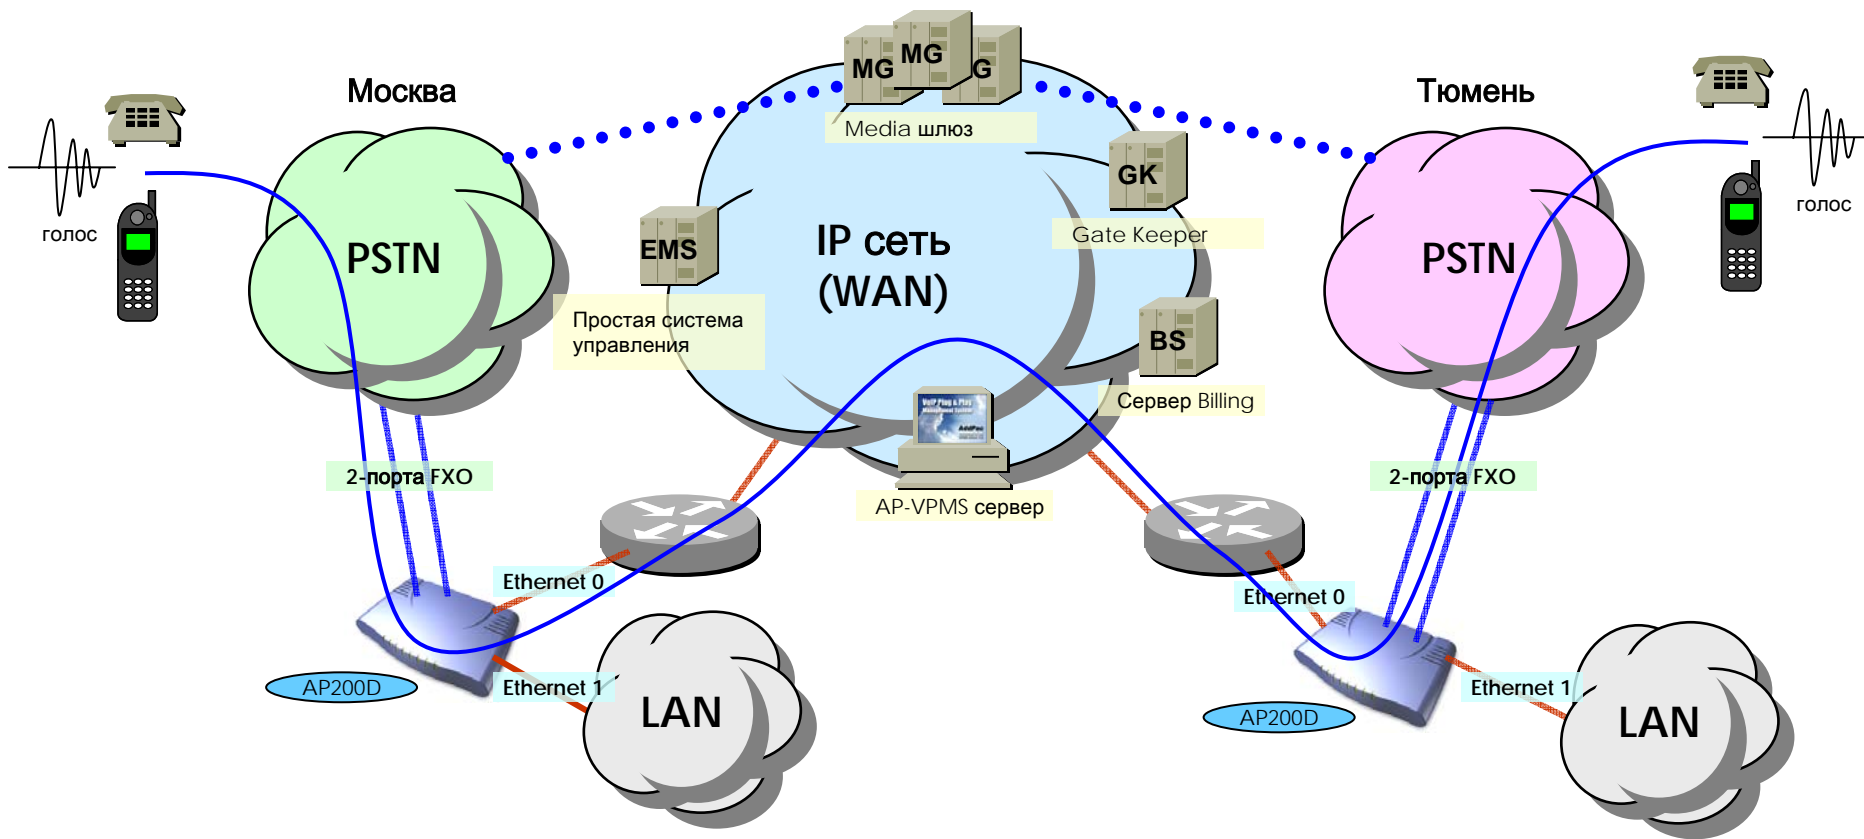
MG MG G

Media шлюз

Москва

Тюмень

голос

голос

PSTN

PSTN

EMS

IP сеть (WAN)

GK

Gate Keeper

Простая система управления

BS

Сервер Billing

2-порта FXO

2-порта FXO

AP-VPMS сервер

Ethernet 0

Ethernet 0

Ethernet 1

Ethernet 1

AP200D

AP200D

LAN

LAN